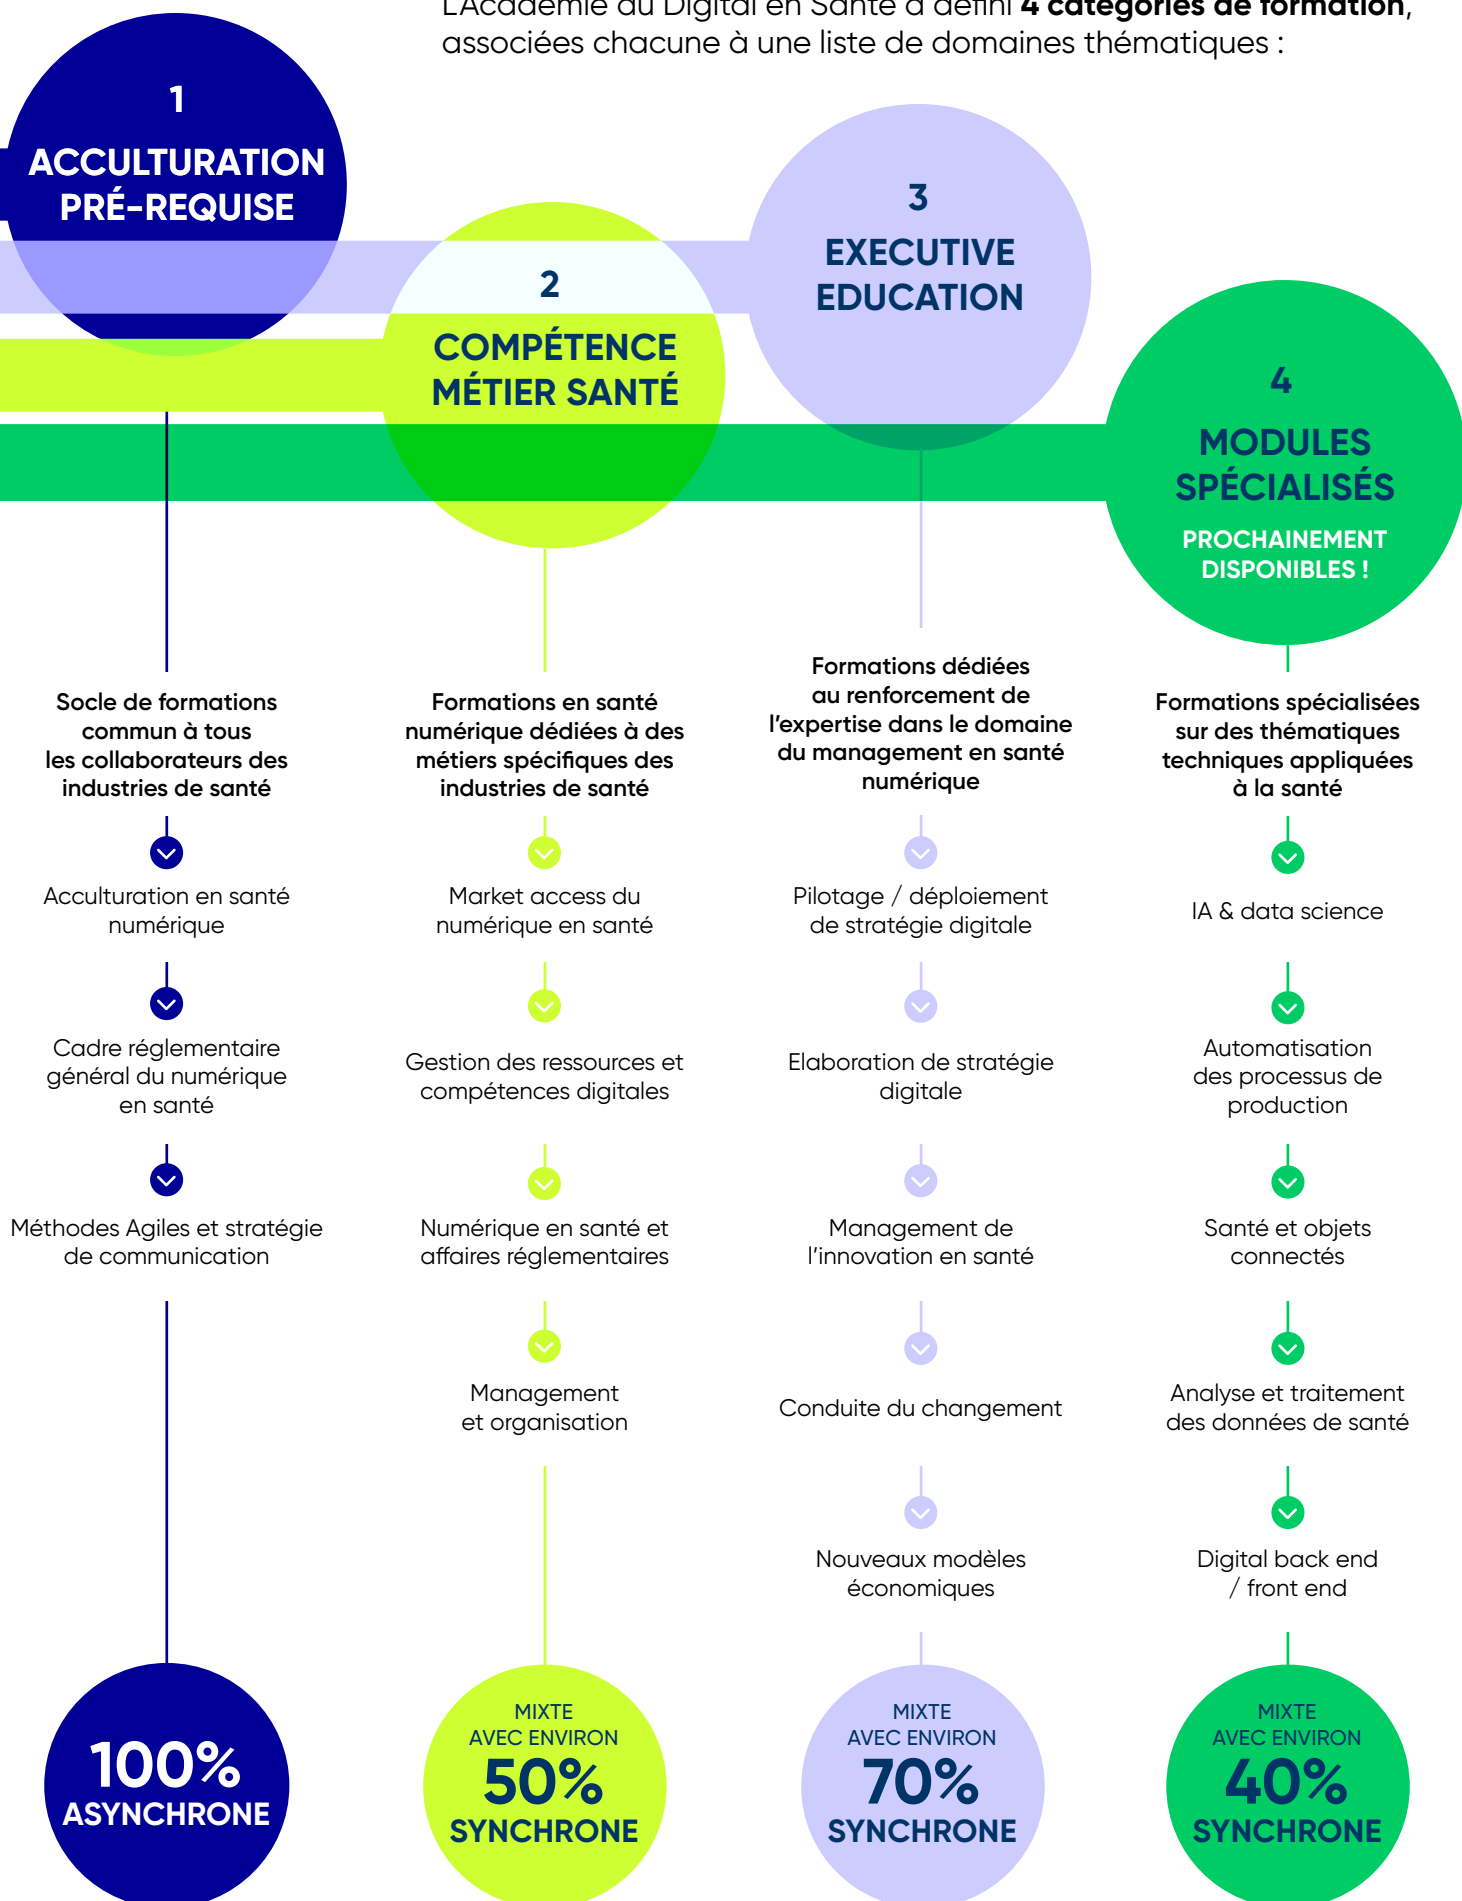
L'Académie du Digital en Santé a défini **4 catégories de formation**, associées chacune à une liste de domaines thématiques :

1
ACCULTURATION PRÉ-REQUISE

2
COMPÉTENCE MÉTIER SANTÉ

3
EXECUTIVE EDUCATION

4
MODULES SPÉCIALISÉS
PROCHAINEMENT DISPONIBLES !

Socle de formations commun à tous les collaborateurs des industries de santé

Acculturation en santé numérique

Cadre réglementaire général du numérique en santé

Méthodes Agiles et stratégie de communication

100%
ASYNCHRONE

Formations en santé numérique dédiées à des métiers spécifiques des industries de santé

Market access du numérique en santé

Gestion des ressources et compétences digitales

Numérique en santé et affaires réglementaires

Management et organisation

MIXTE
AVEC ENVIRON
50%
SYNCHRONE

Formations dédiées au renforcement de l'expertise dans le domaine du management en santé numérique

Pilotage / déploiement de stratégie digitale

Elaboration de stratégie digitale

Management de l'innovation en santé

Conduite du changement

Nouveaux modèles économiques

MIXTE
AVEC ENVIRON
70%
SYNCHRONE

Formations spécialisées sur des thématiques techniques appliquées à la santé

IA & data science

Automatisation des processus de production

Santé et objets connectés

Analyse et traitement des données de santé

Digital back end / front end

MIXTE
AVEC ENVIRON
40%
SYNCHRONE